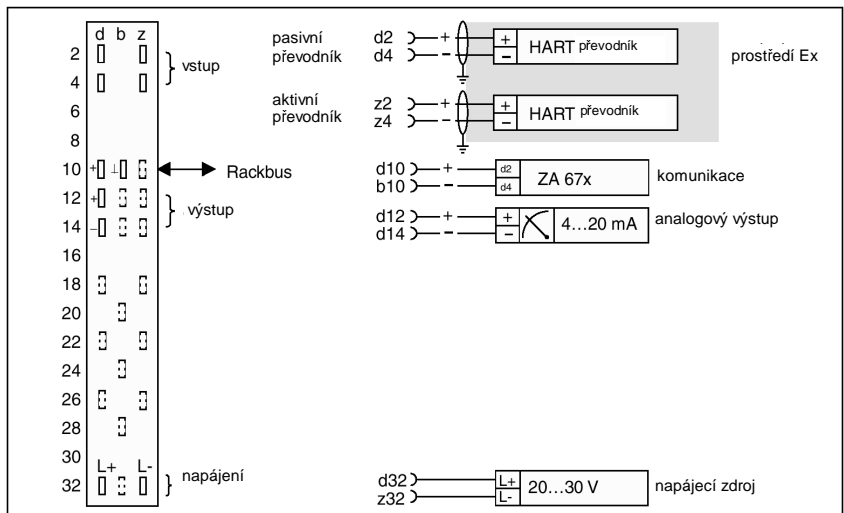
d b z
2
4
vstup
6
8
10 + ⊥
Rackbus
12 +
výstup
14 −
16
18
20
22
24
26
28
30
L+ L-
32
napájení

pasivní převodník
d2 +
d4 −
+ − HART převodník
prostředí Ex

aktivní převodník
z2 +
z4 −
+ − HART převodník

d10 +
b10 −
d2 d4 ZA 67x
komunikace

d12 +
d14 −
+ − 4…20 mA
analogový výstup

d32
z32
L+ L- 20…30 V
napájecí zdroj